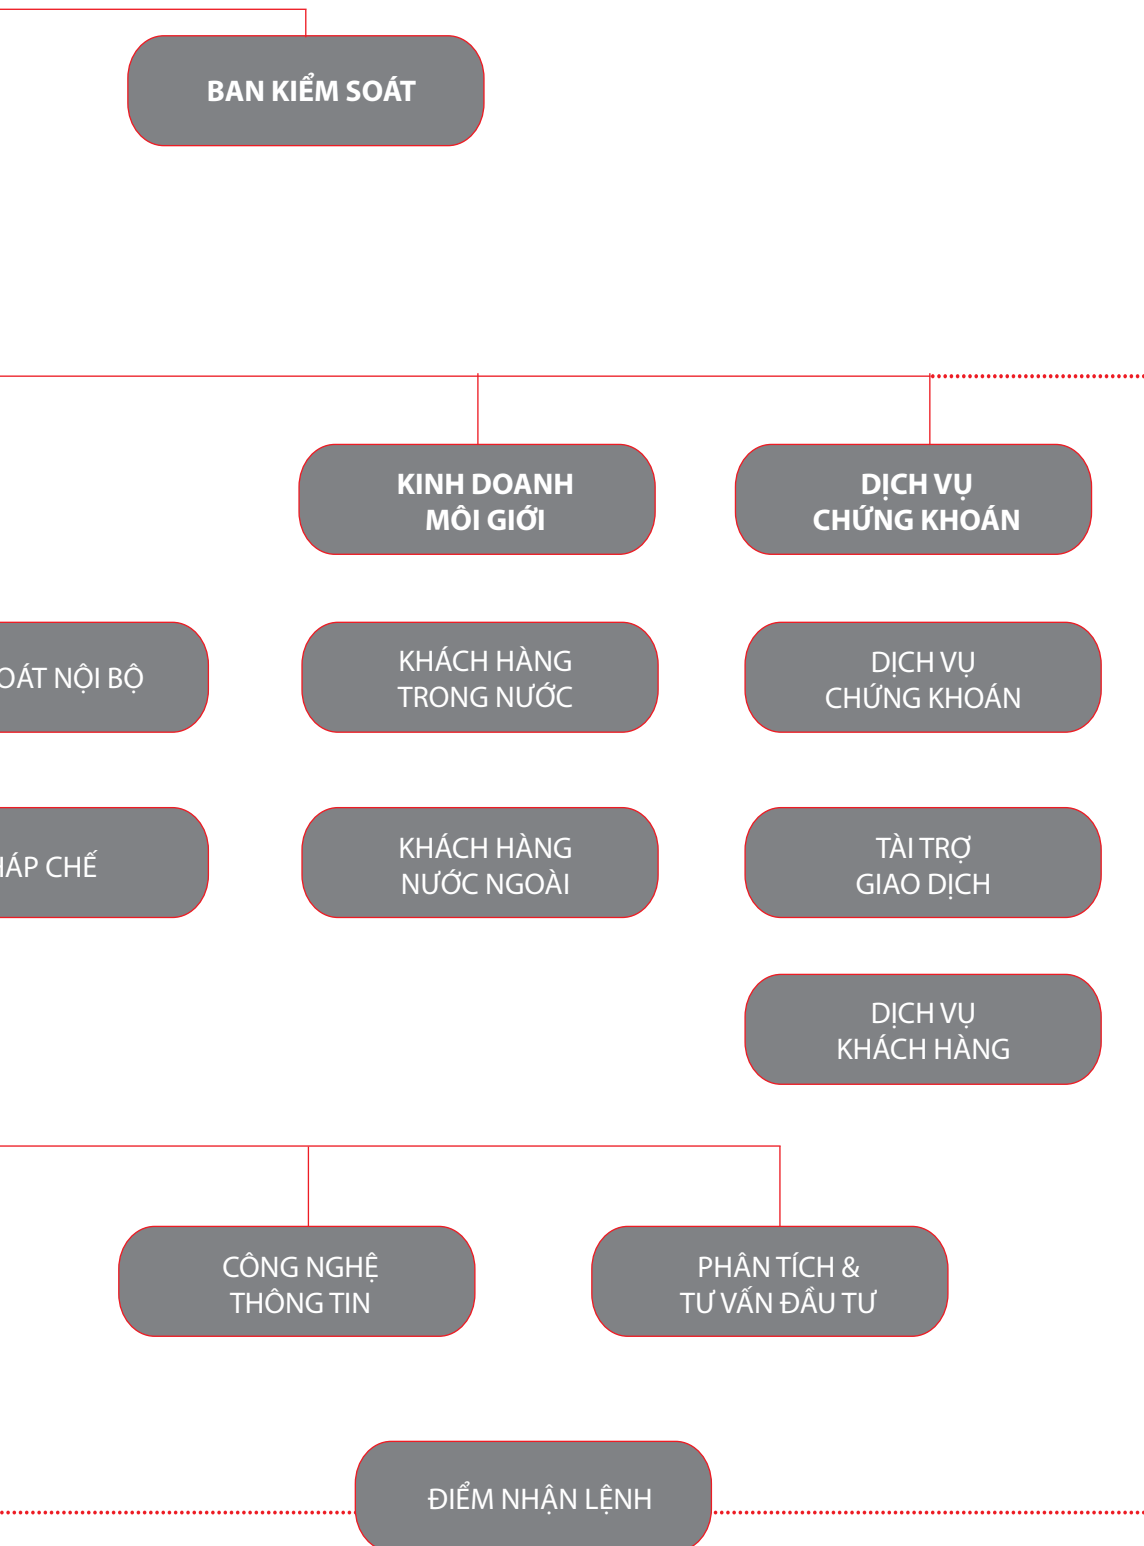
BAN KIỂM SOÁT

KINH DOANH MÔI GIỚI

DỊCH VỤ CHỨNG KHOÁN

OÁT NỘI BỘ

KHÁCH HÀNG TRONG NƯỚC

DỊCH VỤ CHỨNG KHOÁN

IÁP CHẾ

KHÁCH HÀNG NƯỚC NGOÀI

TÀI TRỢ GIAO DỊCH

DỊCH VỤ KHÁCH HÀNG

CÔNG NGHỆ THÔNG TIN

PHÂN TÍCH & TƯ VẤN ĐẦU TƯ

ĐIỂM NHẬN LỆNH